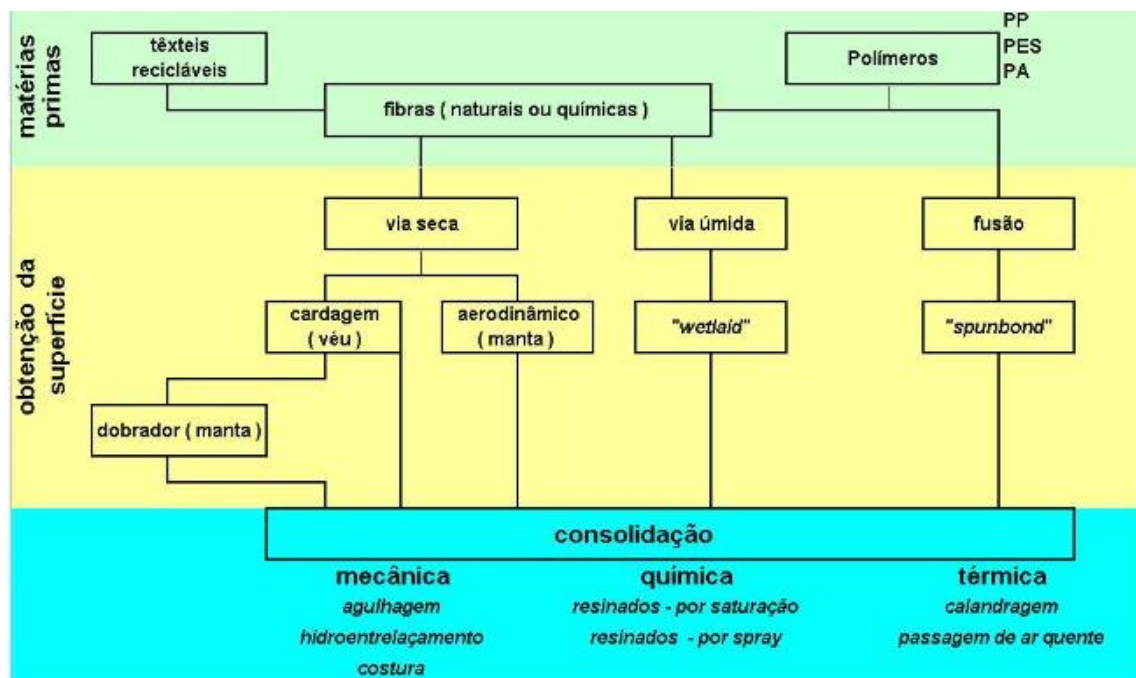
matérias primas

têxteis recicláveis

Polímeros

PP
PES
PA

fibras ( naturais ou químicas )

obtenção da superfície

via seca

via úmida

fusão

cardagem ( véu )

aerodinâmico ( manta )

"wetlaid"

"spunbond"

dobrador ( manta )

consolidação

mecânica
agulhagem
hidroentrelaçamento
costura

química
resinados - por saturação
resinados - por spray

térmica
calandragem
passagem de ar quente